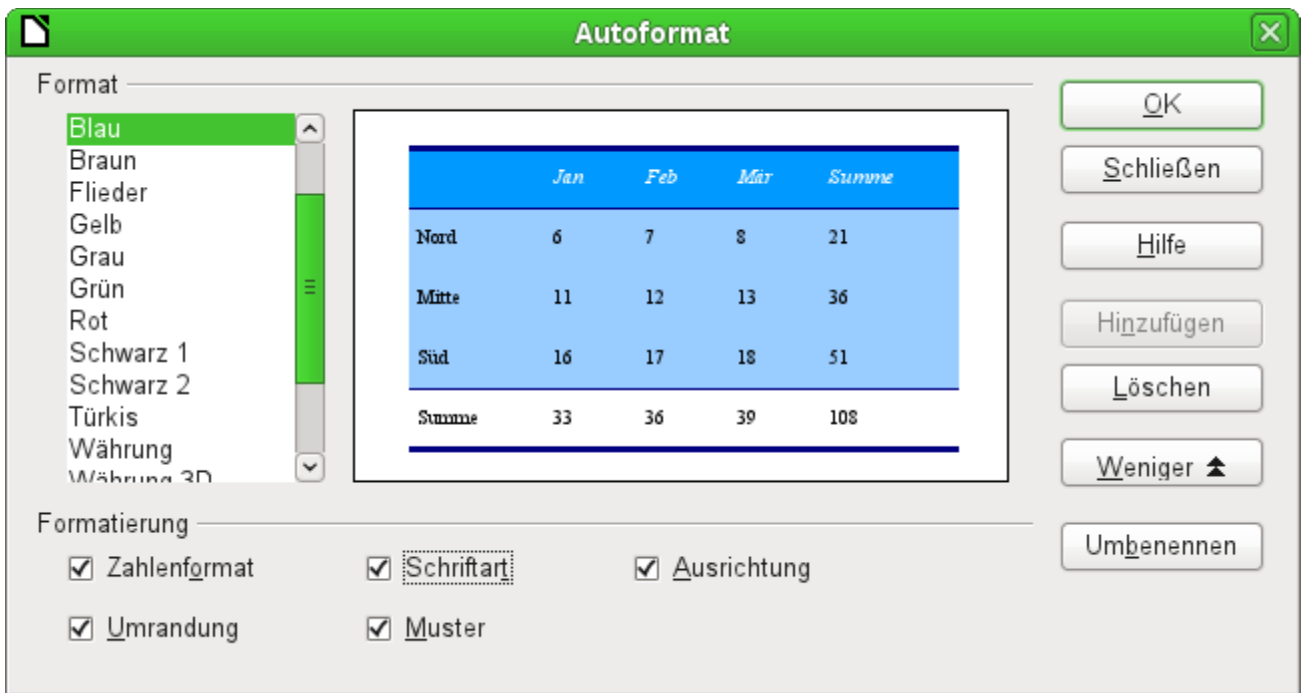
Autoformat

Format

Blau
Braun
Flieder
Gelb
Grau
Grün
Rot
Schwarz 1
Schwarz 2
Türkis
Währung
Währung 3D

| | Jan | Feb | Mär | Summe |
|---|---|---|---|---|
| Nord | 6 | 7 | 8 | 21 |
| Mitte | 11 | 12 | 13 | 36 |
| Süd | 16 | 17 | 18 | 51 |
| Summe | 33 | 36 | 39 | 108 |

OK
Schließen
Hilfe
Hinzufügen
Löschen
Weniger
Umbenennen

Formatierung

Zahlenformat
Schriftart
Ausrichtung
Umrandung
Muster